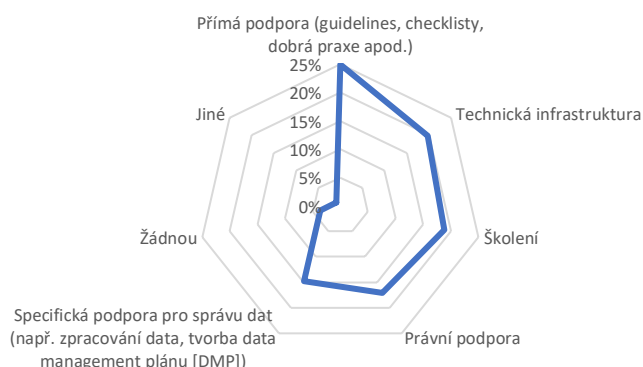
Přímá podpora (guidelines, checklisty, dobrá praxe apod.)

25%
20%
15%
10%
5%
0%

Technická infrastruktura

Školení

Právní podpora

Specifická podpora pro správu dat (např. zpracování data, tvorba data management plánu [DMP])

Žádnou

Jiné